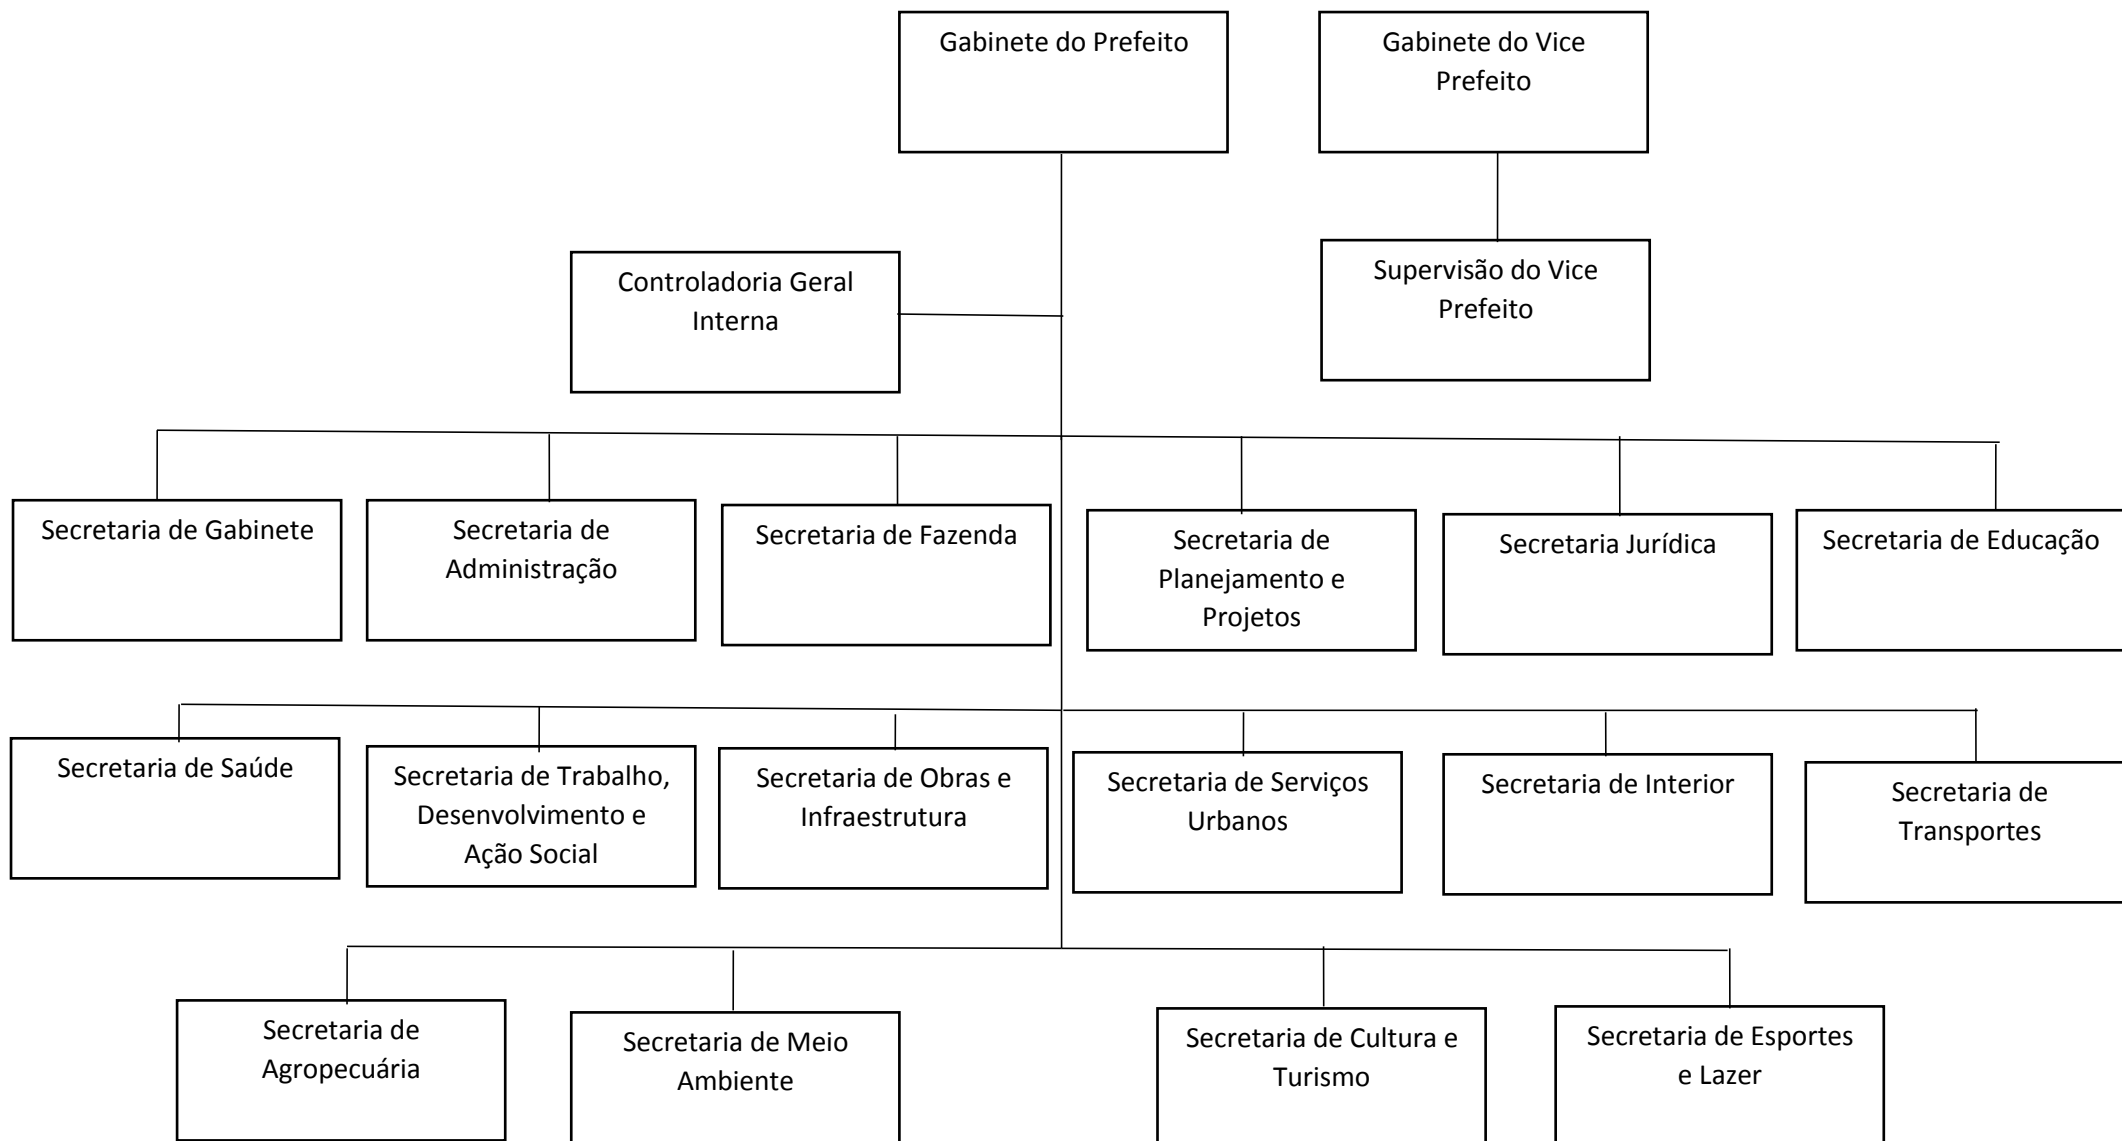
Gabinete do Prefeito

Gabinete do Vice Prefeito

Controladoria Geral Interna

Supervisão do Vice Prefeito

Secretaria de Gabinete

Secretaria de Administração

Secretaria de Fazenda

Secretaria de Planejamento e Projetos

Secretaria Jurídica

Secretaria de Educação

Secretaria de Saúde

Secretaria de Trabalho, Desenvolvimento e Ação Social

Secretaria de Obras e Infraestrutura

Secretaria de Serviços Urbanos

Secretaria de Interior

Secretaria de Transportes

Secretaria de Agropecuária

Secretaria de Meio Ambiente

Secretaria de Cultura e Turismo

Secretaria de Esportes e Lazer